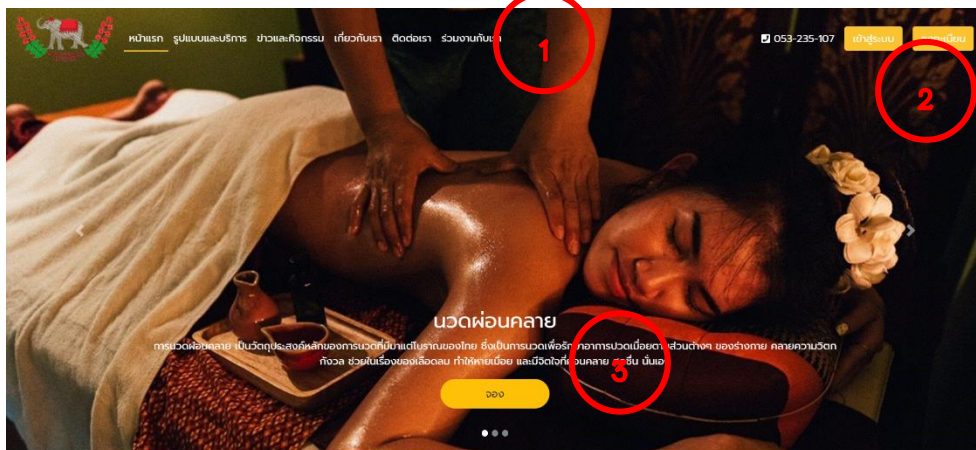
หน้าแรก รูปแบบและบริการ ข่าวและกิจกรรม เกี่ยวกับเรา ติดต่อเรา ร่วมงานกับเรา

1

053-235-107 เข้าสู่ระบบ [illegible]

2

นวดผ่อนคลาย

การนวดผ่อนคลาย เป็นวัตถุประสงค์หลักของการนวดที่มาแต่โบราณของไทย ซึ่งเป็นการนวดเพื่อรักษาอาการปวดเมื่อยตามส่วนต่างๆ ของร่างกาย คลายความวิตกกังวล ช่วยในเรื่องของเลือดลม ทำให้หายเมื่อย และมีจิตใจที่ผ่อนคลาย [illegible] ชื่น นั่นเอง

3

จอง